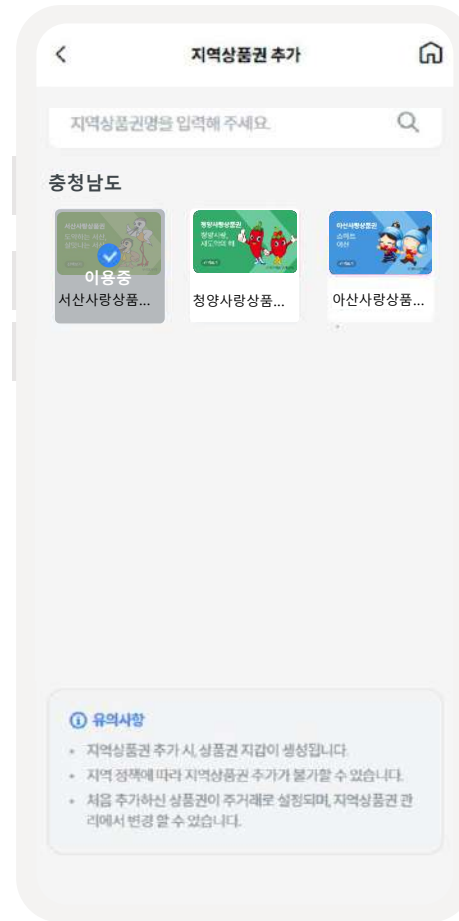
<

지역상품권 추가

지역상품권명을 입력해 주세요.

충청남도

이용중
서산사랑상품...

청양사랑상품권
청양사랑상품...

아산사랑상품권
아산사랑상품...

ⓘ 유의사항

• 지역상품권 추가 시, 상품권 지갑이 생성됩니다.
• 지역 정책에 따라 지역상품권 추가가 불가할 수 있습니다.
• 처음 추가하신 상품권이 주거래로 설정되며, 지역상품권 관리에서 변경 할 수 있습니다.